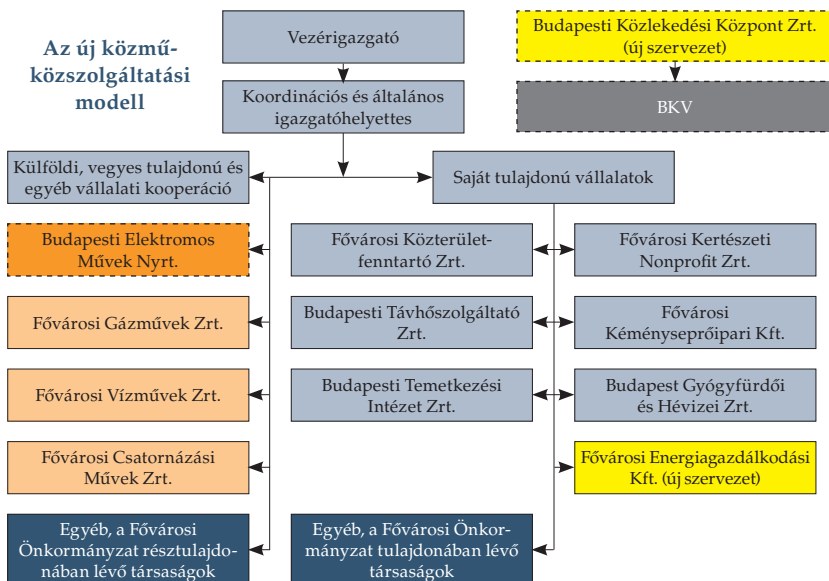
Az új közmű-közszolgáltatási modell

Vezérigazgató

Budapesti Közlekedési Központ Zrt. (új szervezet)

Koordinációs és általános igazgatóhelyettes

BKV

Külföldi, vegyes tulajdonú és egyéb vállalati kooperáció

Saját tulajdonú vállalatok

Budapesti Elektromos Művek Nyrt.

Fővárosi Közterület-fenntartó Zrt.

Fővárosi Kertészeti Nonprofit Zrt.

Fővárosi Gázművek Zrt.

Budapesti Távhőszolgáltató Zrt.

Fővárosi Kéményseprőipari Kft.

Fővárosi Vízművek Zrt.

Budapesti Temetkezési Intézet Zrt.

Budapest Gyógyfürdői és Hévizei Zrt.

Fővárosi Csatornázási Művek Zrt.

Fővárosi Energiagazdálkodási Kft. (új szervezet)

Egyéb, a Fővárosi Önkormányzat résztulajdonában lévő társaságok

Egyéb, a Fővárosi Önkormányzat tulajdonában lévő társaságok